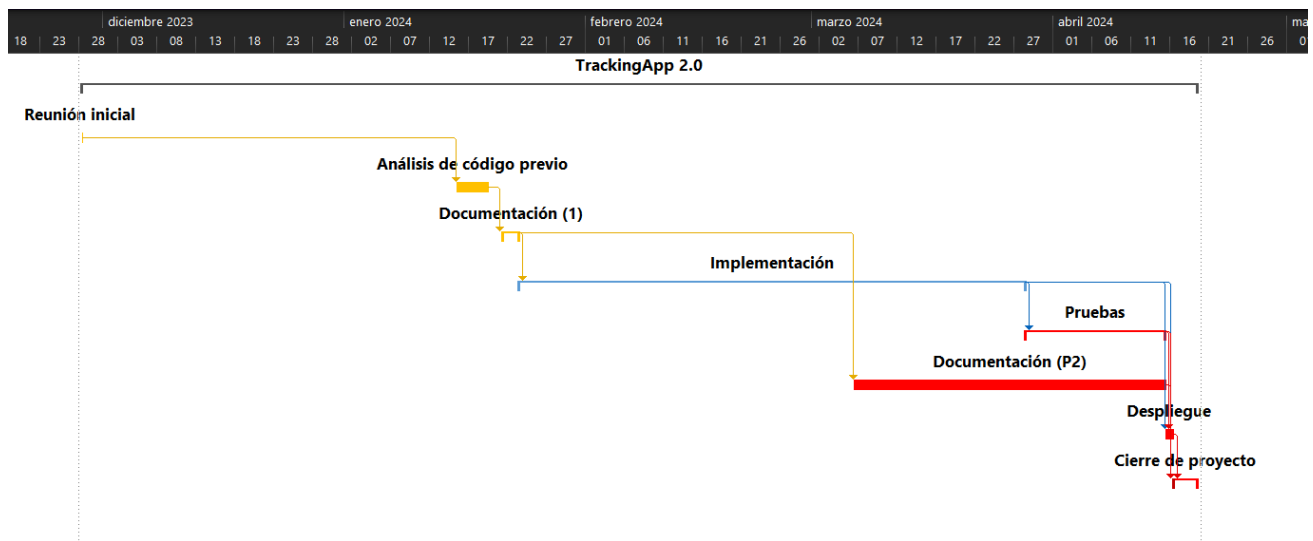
diciembre 2023 enero 2024 febrero 2024 marzo 2024 abril 2024 ma

18 23 28 03 08 13 18 23 28 02 07 12 17 22 27 01 06 11 16 21 26 02 07 12 17 22 27 01 06 11 16 21 26 0

TrackingApp 2.0

Reunión inicial

Análisis de código previo

Documentación (1)

Implementación

Pruebas

Documentación (P2)

Despliegue

Cierre de proyecto